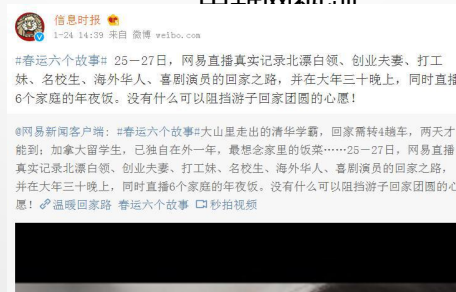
信息时报
1-24 14:39 来自 微博 weibo.com

#春运六个故事# 25一27日，网易直播真实记录北漂白领、创业夫妻、打工妹、名校生、海外华人、喜剧演员的回家之路，并在大年三十晚上，同时直播6个家庭的年夜饭。没有什么可以阻挡游子回家团圆的心愿！

@网易新闻客户端：#春运六个故事#大山里走出的清华学霸，回家需转4趟车，两天才能到；加拿大留学生，已独自在外一年，最想念家里的饭菜……25一27日，网易直播真实记录北漂白领、创业夫妻、打工妹、名校生、海外华人、喜剧演员的回家之路，并在大年三十晚上，同时直播6个家庭的年夜饭。没有什么可以阻挡游子回家团圆的心愿！ 温暖回家路 春运六个故事 秒拍视频